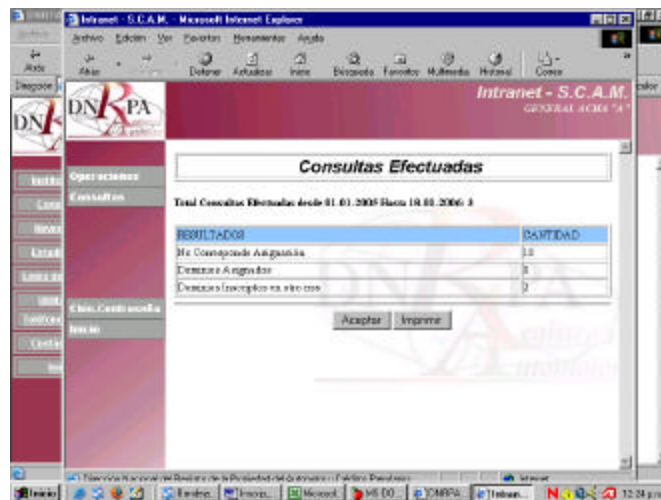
Intranet - S.C.A.M. - Microsoft Internet Explorer

Archivo Edición Ver Favoritos Herramientas Ayuda

Atrás Detener Actualizar Inicio Búsqueda Favoritos Multimedia Historial Correo

Dirección

DNRPA

Intranet - S.C.A.M.
GENERAL ACHA "A"

Operaciones
Consultas

Cbio. Contraseña
Inicio

Consultas Efectuadas

Total Consultas Efectuadas desde 01.01.2005 Hasta 18.01.2006: 3

| RESULTADOS | CANTIDAD |
|---|---|
| No Corresponde Asignación | 10 |
| Dominios Asignados | 1 |
| Dominios Inscriptos en otro reg | 2 |

Aceptar Imprimir

Dirección Nacional de Registros de la Propiedad del Automotor - Créditos Prendarios

Internet

Inicio

12:24 p.m.